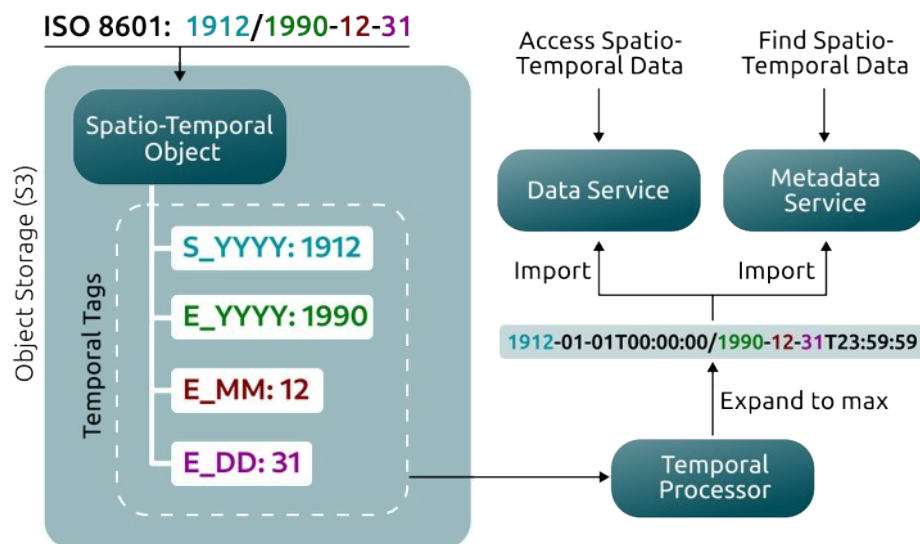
ISO 8601: 1912/1990-12-31

Object Storage (S3)

Spatio-Temporal Object

Temporal Tags

S_YYYY: 1912

E_YYYY: 1990

E_MM: 12

E_DD: 31

Access Spatio-Temporal Data

Find Spatio-Temporal Data

Data Service

Metadata Service

Import

Import

1912-01-01T00:00:00/1990-12-31T23:59:59

Expand to max

Temporal Processor